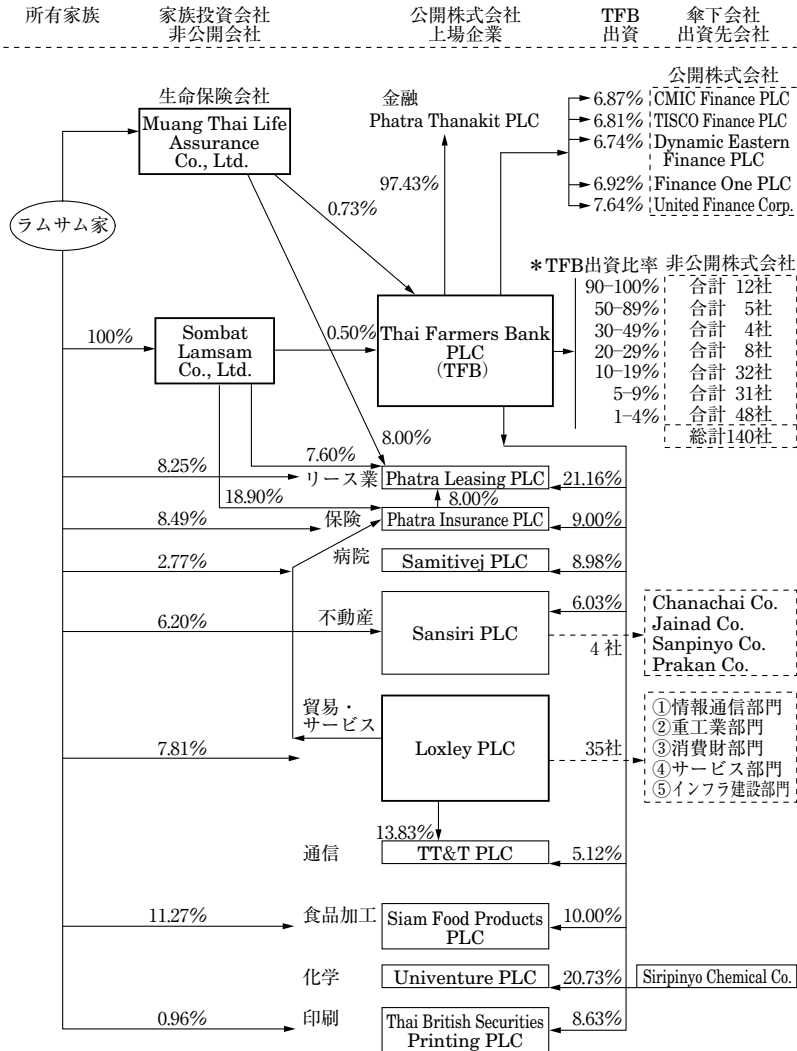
所有家族

家族投資会社
非公開会社

公開株式会社
上場企業

TFB
出資

傘下会社
出資先会社

生命保険会社
Muang Thai Life Assurance Co., Ltd.

金融
Phatra Thanakit PLC

97.43%

0.73%

公開株式会社
6.87% CMIC Finance PLC
6.81% TISCO Finance PLC
6.74% Dynamic Eastern Finance PLC
6.92% Finance One PLC
7.64% United Finance Corp.

ラムサム家

＊TFB出資比率 非公開株式会社

| TFB出資比率 | 非公開株式会社 |
|---|---|
| 90–100% | 合計 12社 |
| 50–89% | 合計 5社 |
| 30–49% | 合計 4社 |
| 20–29% | 合計 8社 |
| 10–19% | 合計 32社 |
| 5–9% | 合計 31社 |
| 1–4% | 合計 48社 |
| | 総計140社 |

100%

Sombat Lamsam Co., Ltd.

0.50%

Thai Farmers Bank PLC (TFB)

8.00%

7.60%

8.25%

リース業 Phatra Leasing PLC 21.16%

18.90%

8.00%

8.49%

保険 Phatra Insurance PLC 9.00%

病院

2.77%

Samitivej PLC 8.98%

不動産

6.20%

Sansiri PLC

6.03%

4 社

Chanachai Co.
Jainad Co.
Sanpinyo Co.
Prakan Co.

貿易・サービス

7.81%

Loxley PLC

35社

①情報通信部門
②重工業部門
③消費財部門
④サービス部門
⑤インフラ建設部門

13.83%

通信 TT&T PLC 5.12%

11.27%

食品加工 Siam Food Products PLC 10.00%

化学 Univenture PLC 20.73% Siripinyo Chemical Co.

0.96%

印刷 Thai British Securities Printing PLC 8.63%